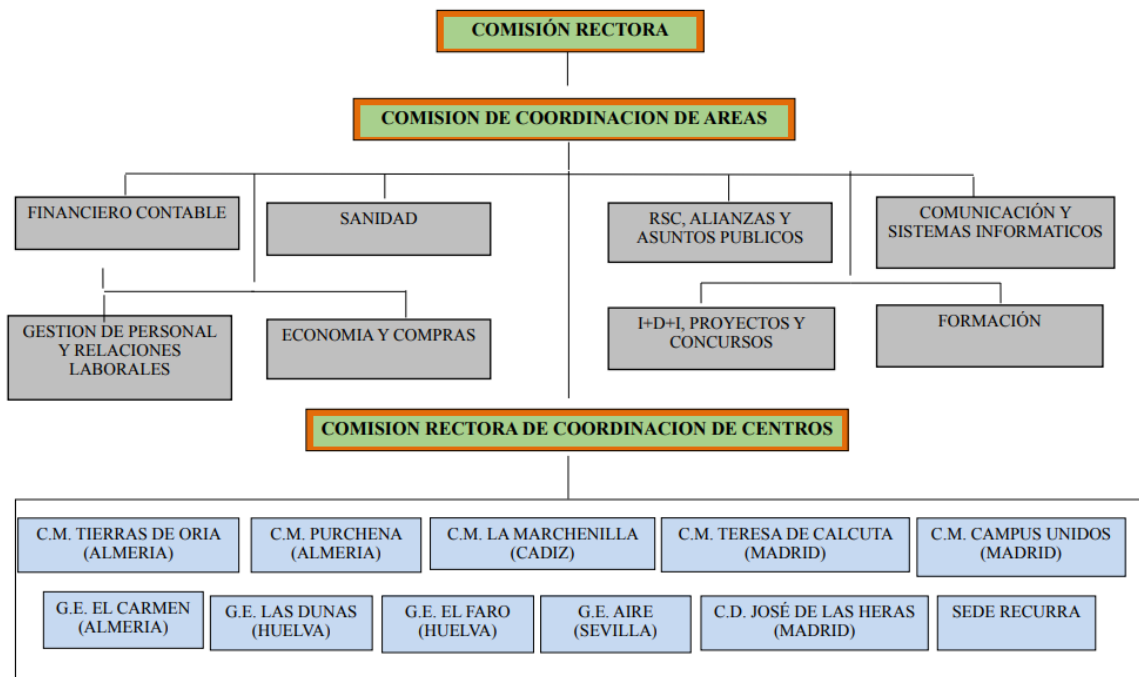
COMISIÓN RECTORA

COMISION DE COORDINACION DE AREAS

FINANCIERO CONTABLE

SANIDAD

RSC, ALIANZAS Y ASUNTOS PUBLICOS

COMUNICACIÓN Y SISTEMAS INFORMATICOS

GESTION DE PERSONAL Y RELACIONES LABORALES

ECONOMIA Y COMPRAS

I+D+I, PROYECTOS Y CONCURSOS

FORMACIÓN

COMISION RECTORA DE COORDINACION DE CENTROS

C.M. TIERRAS DE ORIA (ALMERIA)

C.M. PURCHENA (ALMERIA)

C.M. LA MARCHENILLA (CADIZ)

C.M. TERESA DE CALCUTA (MADRID)

C.M. CAMPUS UNIDOS (MADRID)

G.E. EL CARMEN (ALMERIA)

G.E. LAS DUNAS (HUELVA)

G.E. EL FARO (HUELVA)

G.E. AIRE (SEVILLA)

C.D. JOSÉ DE LAS HERAS (MADRID)

SEDE RECURRA